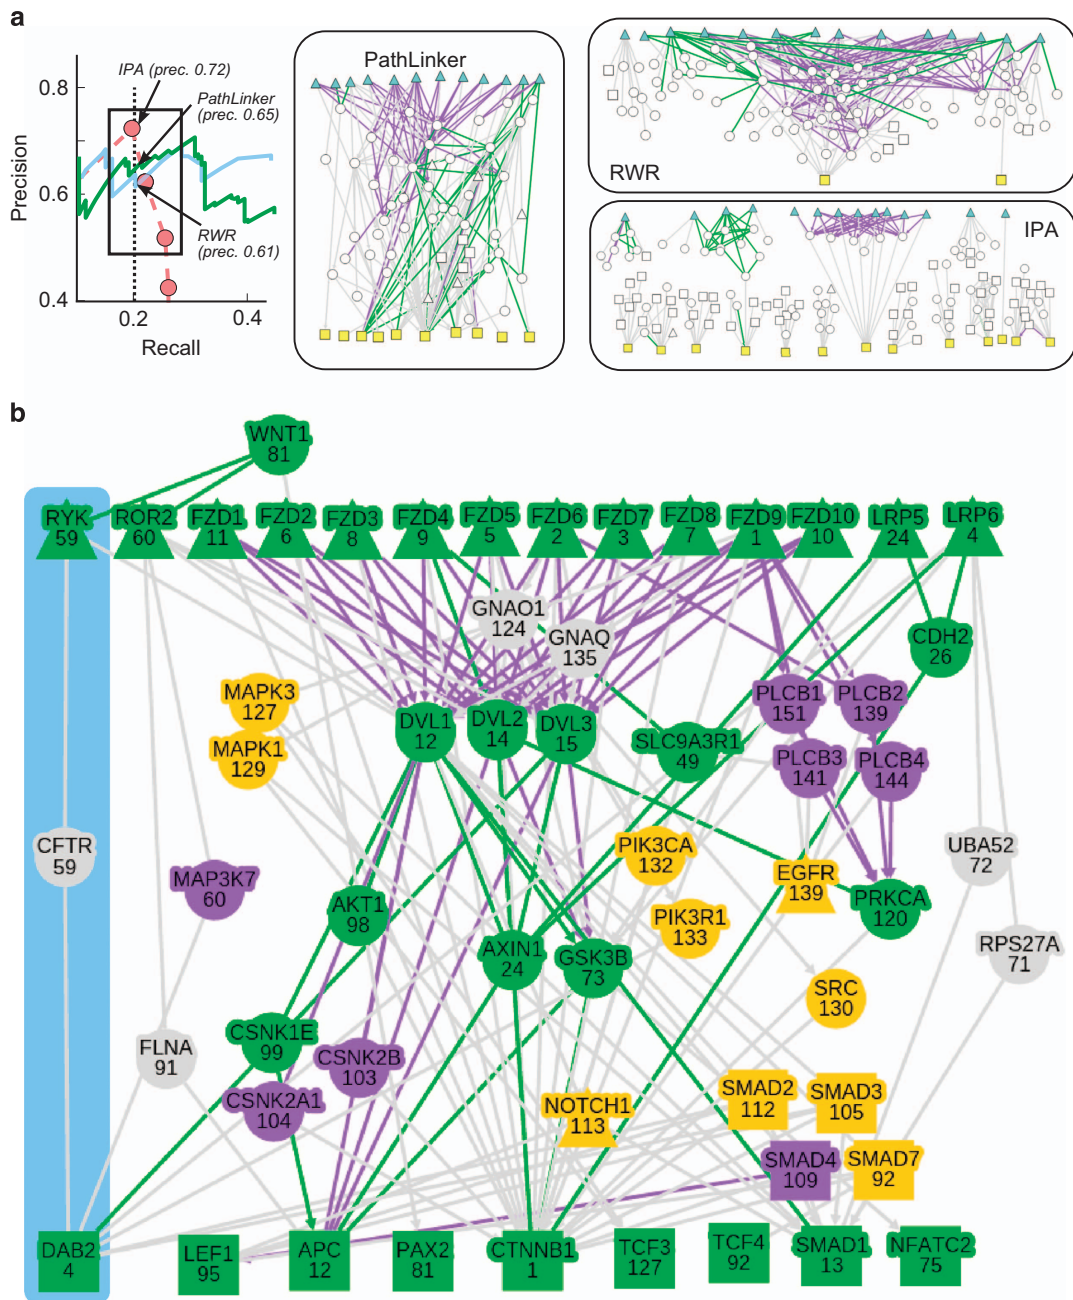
a

IPA (prec. 0.72)
PathLinker (prec. 0.65)
RWR (prec. 0.61)
0.8
0.6
0.4
Precision
0.2
0.4
Recall

PathLinker

RWR

IPA

b

WNT1 81
RYK 59
ROR2 60
FZD1 11
FZD2 6
FZD3 8
FZD4 9
FZD5 5
FZD6 2
FZD7 3
FZD8 7
FZD9 1
FZD10 10
LRP5 24
LRP6 4
GNAO1 124
GNAQ 135
CDH2 26
MAPK3 127
MAPK1 129
DVL1 12
DVL2 14
DVL3 15
SLC9A3R1 49
PLCB1 151
PLCB2 139
PLCB3 141
PLCB4 144
CFTR 59
MAP3K7 60
PIK3CA 132
EGFR 139
PRKCA 120
UBA52 72
AKT1 98
PIK3R1 133
AXIN1 24
GSK3B 73
RPS27A 71
SRC 130
FLNA 91
CSNK1E 99
CSNK2B 103
CSNK2A1 104
NOTCH1 113
SMAD2 112
SMAD3 105
SMAD4 109
SMAD7 92
DAB2 4
LEF1 95
APC 12
PAX2 81
CTNNB1 1
TCF3 127
TCF4 92
SMAD1 13
NFATC2 75